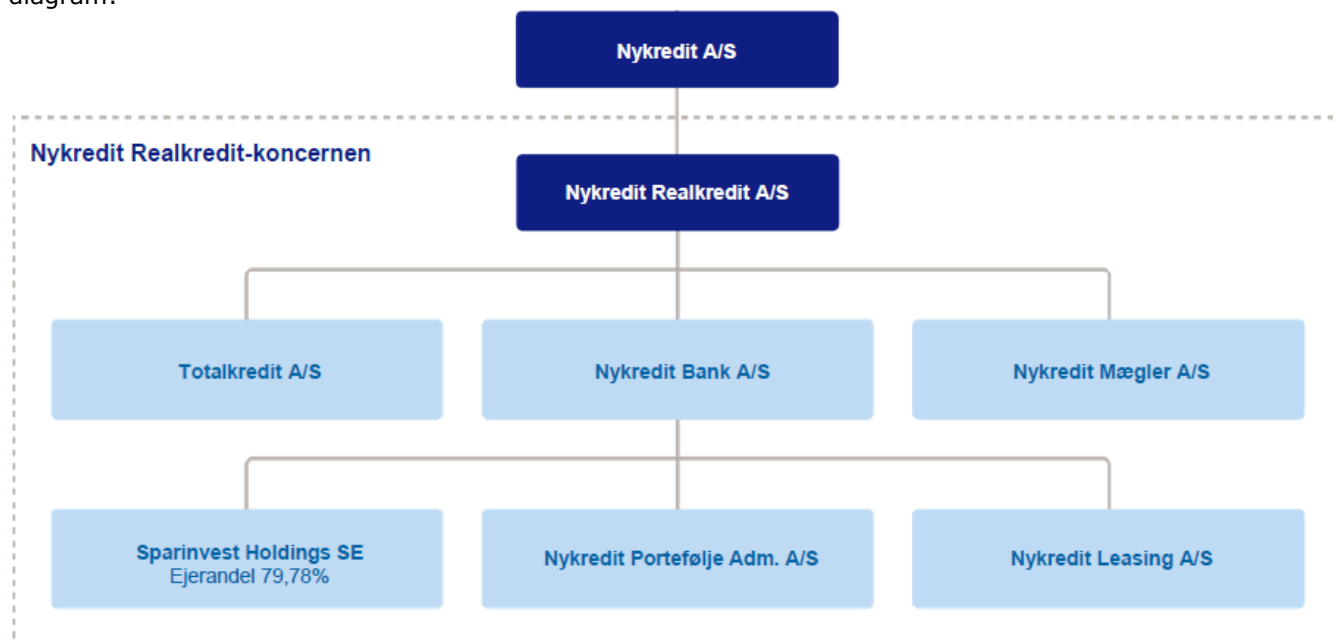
diagram:

Nykredit A/S

Nykredit Realkredit-koncernen

Nykredit Realkredit A/S

Totalkredit A/S

Nykredit Bank A/S

Nykredit Mægler A/S

Sparinvest Holdings SE
Ejerandel 79,78%

Nykredit Portefølje Adm. A/S

Nykredit Leasing A/S